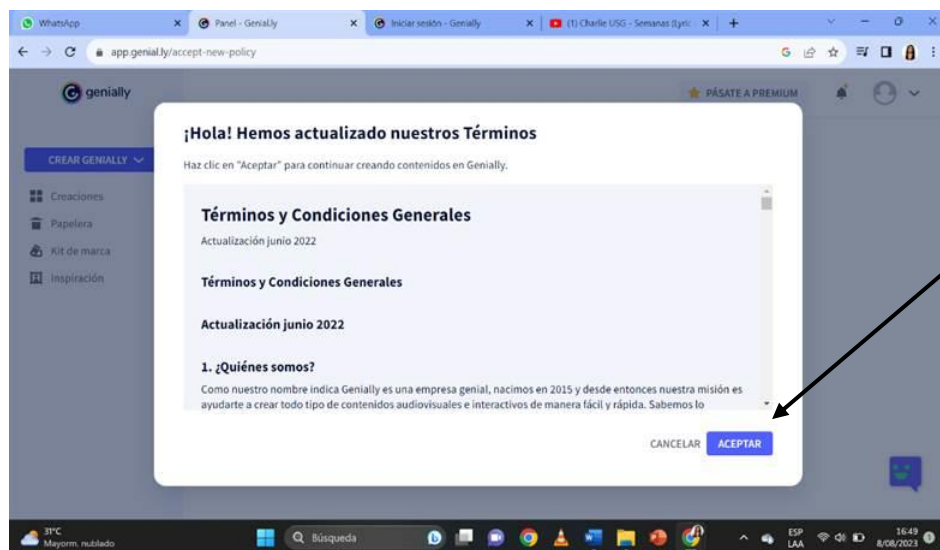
WhatsApp
Panel - Genially
Iniciar sesión - Genially
(1) Charlie USG - Semanas (lyric
app.genial.ly/accept-new-policy

genially
PÁSATE A PREMIUM
CREAR GENIALLY
Creaciones
Papelera
Kit de marca
Inspiración

¡Hola! Hemos actualizado nuestros Términos

Haz clic en "Aceptar" para continuar creando contenidos en Genially.

Términos y Condiciones Generales

Actualización junio 2022

Términos y Condiciones Generales

Actualización junio 2022

1. ¿Quiénes somos?

Como nuestro nombre indica Genially es una empresa genial, nacimos en 2015 y desde entonces nuestra misión es ayudarte a crear todo tipo de contenidos audiovisuales e interactivos de manera fácil y rápida. Sabemos lo

CANCELAR
ACEPTAR

31°C
Mayorm. nublado
Búsqueda
ESP
LAA
16:49
8/08/2023